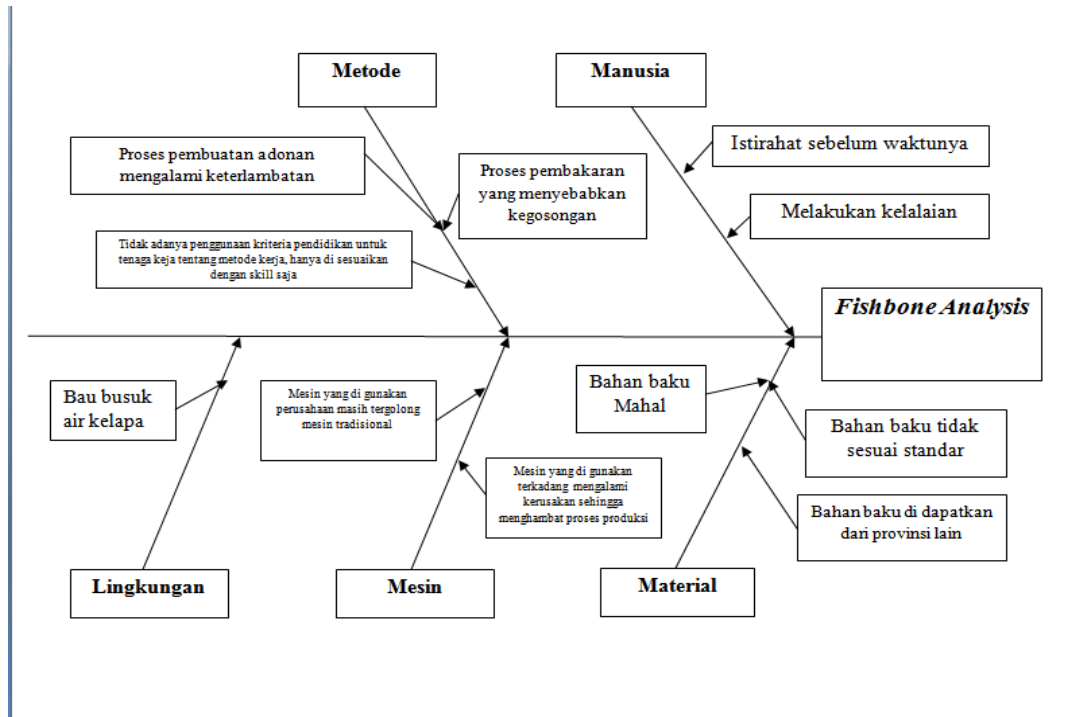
Metode

Manusia

Proses pembuatan adonan mengalami keterlambatan

Proses pembakaran yang menyebabkan kegosongan

Istirahat sebelum waktunya

Melakukan kelalaian

Tidak adanya penggunaan kriteria pendidikan untuk tenaga keja tentang metode kerja, hanya di sesuaikan dengan skill saja

Fishbone Analysis

Bau busuk air kelapa

Mesin yang di gunakan perusahaan masih tergolong mesin tradisional

Bahan baku Mahal

Bahan baku tidak sesuai standar

Mesin yang di gunakan terkadang mengalami kerusakan sehingga menghambat proses produksi

Bahan baku di dapatkan dari provinsi lain

Lingkungan

Mesin

Material